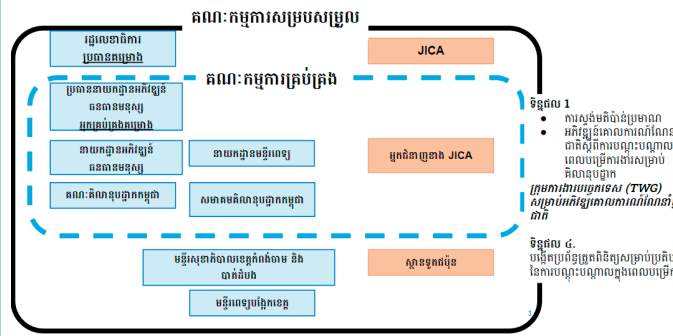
គណៈកម្មការសម្របសម្រួល

រដ្ឋលេខាធិការ ប្រធានគម្រោង

JICA

គណៈកម្មការគ្រប់គ្រង

ប្រធាននាយកដ្ឋានអភិវឌ្ឍន៍ធនធានមនុស្ស អ្នកគ្រប់គ្រងគម្រោង

នាយកដ្ឋានអភិវឌ្ឍន៍ធនធានមនុស្ស

នាយកដ្ឋានមន្ទីរពេទ្យ

អ្នកជំនាញខាង JICA

គណៈគិលានុបដ្ឋាកកម្ពុជា

សមាគមគិលានុបដ្ឋាកកម្ពុជា

មន្ទីរសុខាភិបាលខេត្តកំពង់ចាម និង បាត់ដំបង

ស្ថានទូតជប៉ុន

មន្ទីរពេទ្យបង្អែកខេត្ត

ទិន្នផល 1
● ការស្ទង់មតិបាន់ប្រមាណ
● អភិវឌ្ឍន៍គោលការណ៍ណែនាំជាតិស្តីពីការបណ្តុះបណ្តាលពេលបម្រើការងារសម្រាប់គិលានុបដ្ឋាក

ក្រុមការងារបច្ចេកទេស (TWG) សម្រាប់អភិវឌ្ឍន៍គោលការណ៍ណែនាំជាតិ

ទិន្នផល ៤.
បង្កើតប្រព័ន្ធត្រួតពិនិត្យសម្រាប់ប្រតិបត្តិនៃការបណ្តុះបណ្តាលក្នុងពេលបម្រើ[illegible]

3